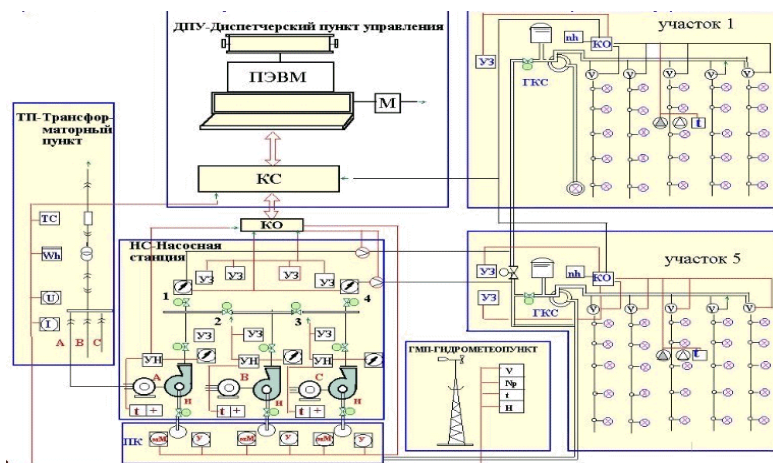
ДПУ-Диспетчерский пункт управления

ПЭВМ

М

КС

КО

ТП-Трансформаторный пункт

ТС

Wh

U

I

А В С

НС-Насосная станция

УЗ УЗ УЗ УЗ

1 2 3 4

УЗ УЗ УЗ

УН УН УН

А В С

н н н

t + t + t +

ПК

У У У

участок 1

УЗ

nh

КО

ГКС

V V V V V V

t

участок 5

УЗ

УЗ

nh

КО

ГКС

V V V V V V

t

ГМП-ГИДРОМЕТЕОПУНКТ

V

Np

t

H